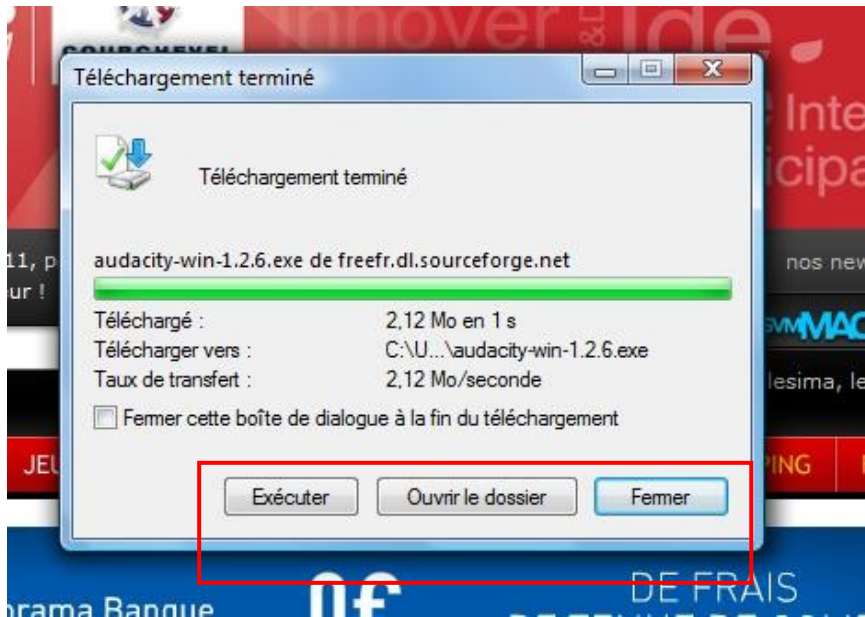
COURCHEVEL
nnover
Inte
icipa
11, p
ur !
nos new
MAC
lesima, le
JEU
PING
Téléchargement terminé

Téléchargement terminé

audacity-win-1.2.6.exe de freefr.dl.sourceforge.net

| Téléchargé : | 2,12 Mo en 1 s |
|---|---|
| Télécharger vers : | C:\U...\audacity-win-1.2.6.exe |
| Taux de transfert : | 2,12 Mo/seconde |

Fermer cette boîte de dialogue à la fin du téléchargement

Exécuter
Ouvrir le dossier
Fermer

DE FRAIS
orama Banque
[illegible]